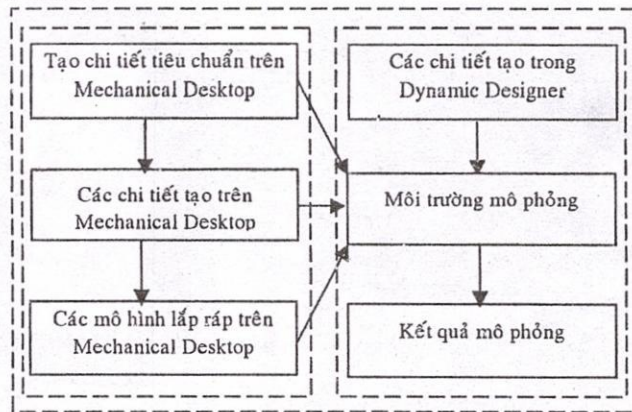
Tạo chi tiết tiêu chuẩn trên Mechanical Desktop

Các chi tiết tạo trên Mechanical Desktop

Các mô hình lắp ráp trên Mechanical Desktop

Các chi tiết tạo trong Dynamic Designer

Môi trường mô phỏng

Kết quả mô phỏng